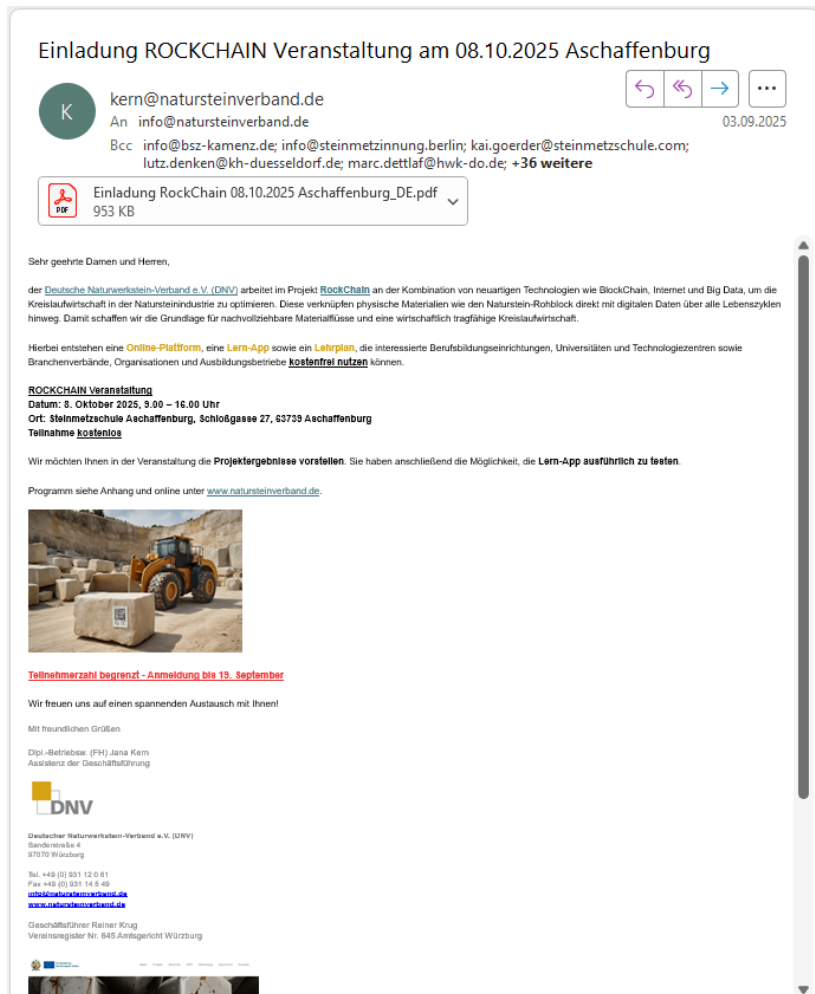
Einladung ROCKCHAIN Veranstaltung am 08.10.2025 Aschaffenburg

K

kern@natursteinverband.de

An info@natursteinverband.de

03.09.2025

Bcc info@bsz-kamenz.de; info@steinmetzinnung.berlin; kai.goerder@steinmetzschule.com; lutz.denken@kh-duesseldorf.de; marc.dettlaf@hwk-do.de; +36 weitere

PDF Einladung RockChain 08.10.2025 Aschaffenburg_DE.pdf
953 KB

Sehr geehrte Damen und Herren,

der Deutsche Naturwerkstein-Verband e.V. (DNV) arbeitet im Projekt RockChain an der Kombination von neuartigen Technologien wie BlockChain, Internet und Big Data, um die Kreislaufwirtschaft in der Natursteinindustrie zu optimieren. Diese verknüpfen physische Materialien wie den Naturstein-Rohblock direkt mit digitalen Daten über alle Lebenszyklen hinweg. Damit schaffen wir die Grundlage für nachvollziehbare Materialflüsse und eine wirtschaftlich tragfähige Kreislaufwirtschaft.

Hierbei entstehen eine Online-Plattform, eine Lern-App sowie ein Lehrplan, die interessierte Berufsbildungseinrichtungen, Universitäten und Technologiezentren sowie Branchenverbände, Organisationen und Ausbildungsbetriebe kostenfrei nutzen können.

ROCKCHAIN Veranstaltung
Datum: 8. Oktober 2025, 9.00 – 16.00 Uhr
Ort: Steinmetzschule Aschaffenburg, Schloßgasse 27, 63739 Aschaffenburg
Teilnahme kostenlos

Wir möchten Ihnen in der Veranstaltung die Projektergebnisse vorstellen. Sie haben anschließend die Möglichkeit, die Lern-App ausführlich zu testen.

Programm siehe Anhang und online unter www.natursteinverband.de.

Teilnehmerzahl begrenzt - Anmeldung bis 19. September

Wir freuen uns auf einen spannenden Austausch mit Ihnen!

Mit freundlichen Grüßen

Dipl.-Betriebsw. (FH) Jana Kern
Assistenz der Geschäftsführung

DNV

Deutscher Naturwerkstein-Verband e.V. (DNV)
Sanderstraße 4
97070 Würzburg

Tel. +49 (0) 931 12 0 61
Fax +49 (0) 931 14 5 49
info@natursteinverband.de
www.natursteinverband.de

Geschäftsführer Reiner Krug
Vereinsregister Nr. 645 Amtsgericht Würzburg